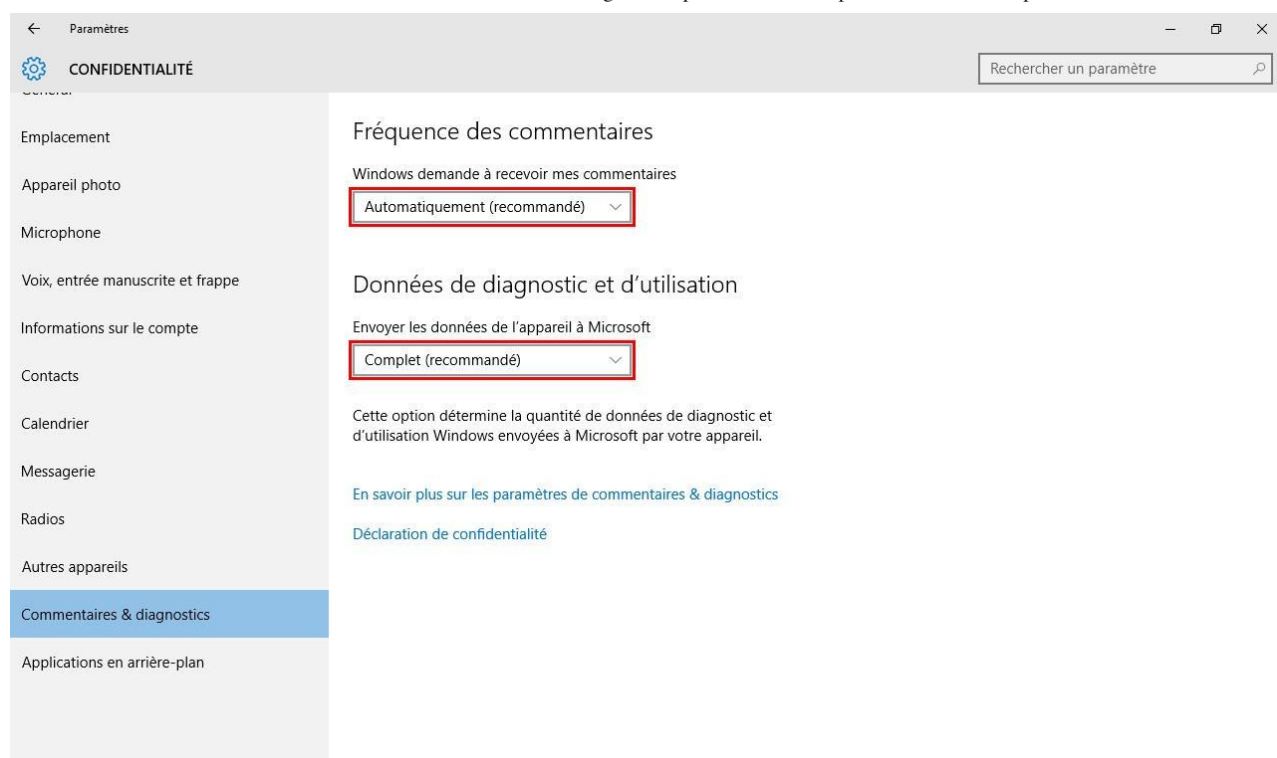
Paramètres

CONFIDENTIALITÉ

Rechercher un paramètre

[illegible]

Emplacement

Appareil photo

Microphone

Voix, entrée manuscrite et frappe

Informations sur le compte

Contacts

Calendrier

Messagerie

Radios

Autres appareils

Commentaires & diagnostics

Applications en arrière-plan

Fréquence des commentaires

Windows demande à recevoir mes commentaires

Automatiquement (recommandé)

Données de diagnostic et d'utilisation

Envoyer les données de l'appareil à Microsoft

Complet (recommandé)

Cette option détermine la quantité de données de diagnostic et d'utilisation Windows envoyées à Microsoft par votre appareil.

En savoir plus sur les paramètres de commentaires & diagnostics

Déclaration de confidentialité